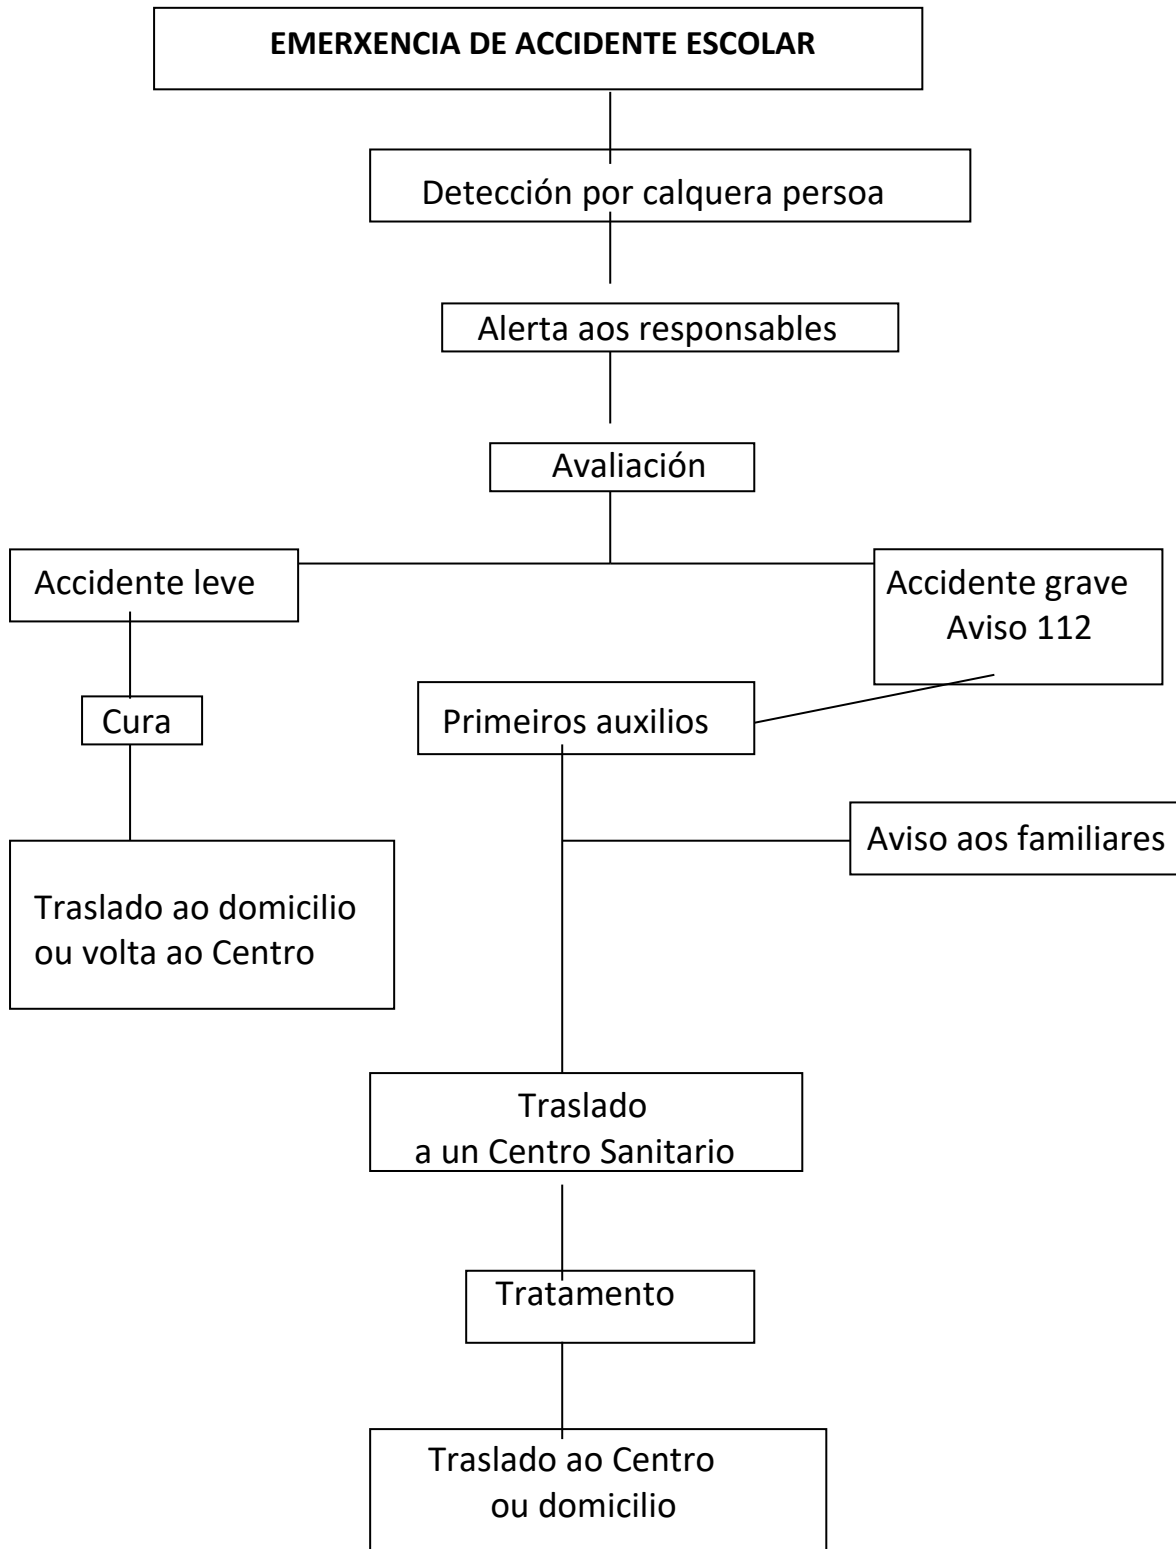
EMERXENCIA DE ACCIDENTE ESCOLAR

Detección por calquera persoa

Alerta aos responsables

Avaliación

Accidente leve

Accidente grave
Aviso 112

Cura

Primeiros auxilios

Aviso aos familiares

Traslado ao domicilio ou volta ao Centro

Traslado
a un Centro Sanitario

Tratamento

Traslado ao Centro
ou domicilio